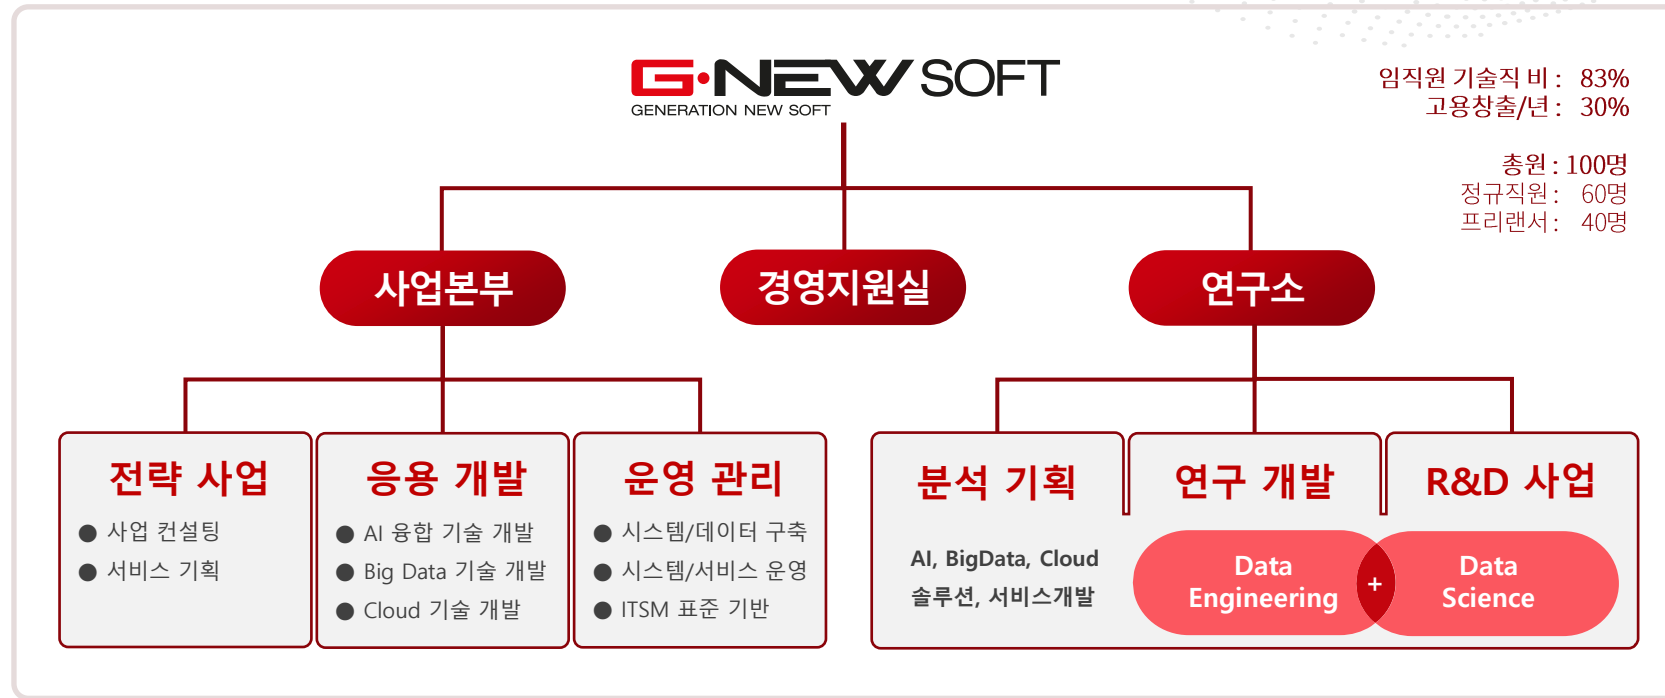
G·NEW SOFT
GENERATION NEW SOFT

임직원 기술직 비 : 83%
고용창출/년 : 30%

총원 : 100명
정규직원 : 60명
프리랜서 : 40명

사업본부

경영지원실

연구소

전략 사업
● 사업 컨설팅
● 서비스 기획

응용 개발
● AI 융합 기술 개발
● Big Data 기술 개발
● Cloud 기술 개발

운영 관리
● 시스템/데이터 구축
● 시스템/서비스 운영
● ITSM 표준 기반

분석 기획
AI, BigData, Cloud 솔루션, 서비스개발

연구 개발

R&D 사업

Data Engineering
+
Data Science